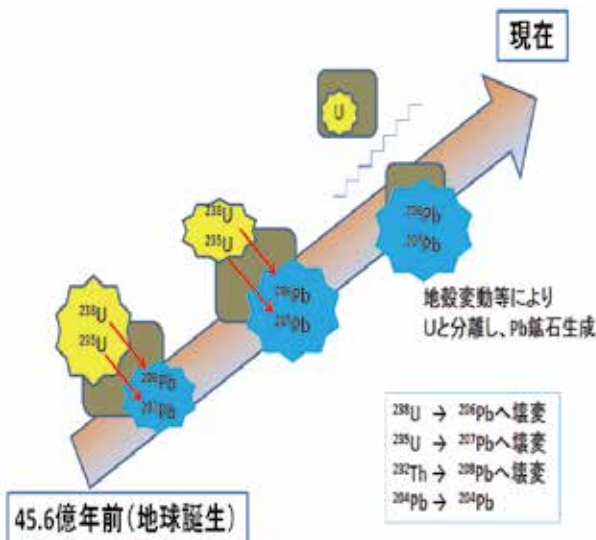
現在

U

$^{238}$U
$^{235}$U
$^{206}$Pb
$^{207}$Pb

$^{238}$U
$^{235}$U
$^{206}$Pb
$^{207}$Pb

$^{206}$Pb
$^{207}$Pb

地殻変動等により
Uと分離し、Pb鉱石生成

$^{238}$U → $^{206}$Pbへ壊変
$^{235}$U → $^{207}$Pbへ壊変
$^{232}$Th → $^{208}$Pbへ壊変
$^{204}$Pb → $^{204}$Pb

45.6億年前(地球誕生)